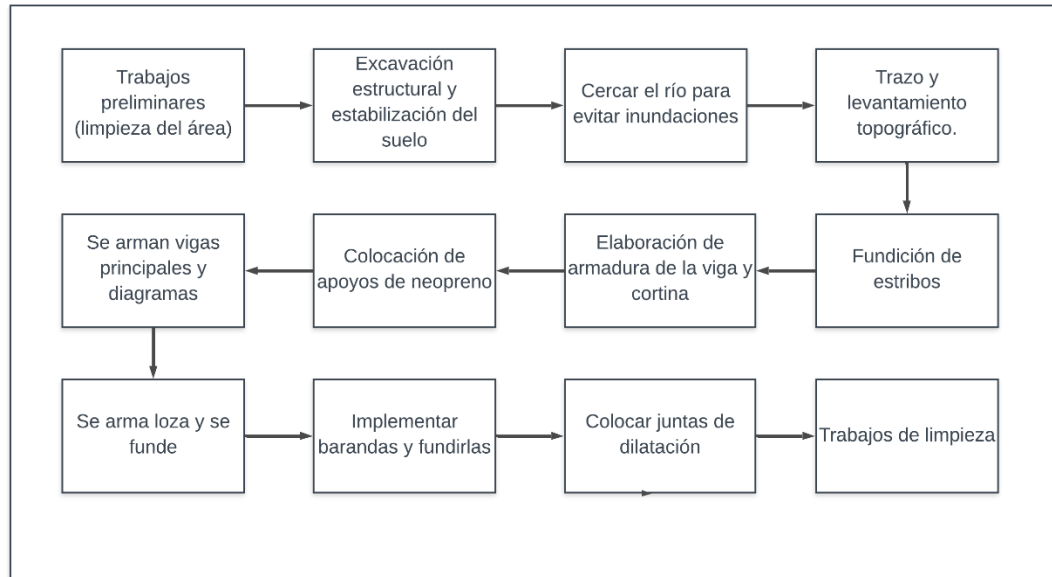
Trabajos preliminares (limpieza del área)

Excavación estructural y estabilización del suelo

Cercar el río para evitar inundaciones

Trazo y levantamiento topográfico.

Fundición de estribos

Elaboración de armadura de la viga y cortina

Colocación de apoyos de neopreno

Se arman vigas principales y diagramas

Se arma loza y se funde

Implementar barandas y fundirlas

Colocar juntas de dilatación

Trabajos de limpieza